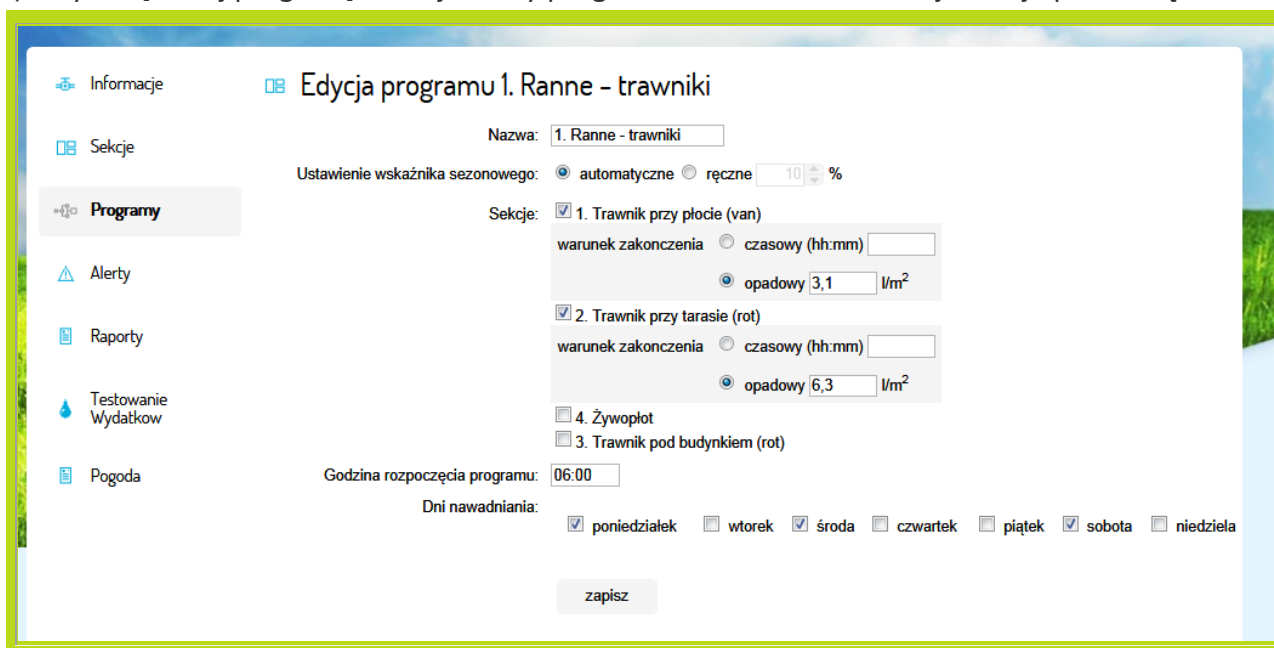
Informacje

Sekcje

Programy

Alerty

Raporty

Testowanie Wydatkow

Pogoda

Edycja programu 1. Ranne - trawniki

Nazwa: 1. Ranne - trawniki

Ustawienie wskaźnika sezonowego: automatyczne ręczne 10 %

Sekcje: 1. Trawnik przy płocie (van)

warunek zakonczenia czasowy (hh:mm)

opadowy 3,1 $l/m^2$

2. Trawnik przy tarasie (rot)

warunek zakonczenia czasowy (hh:mm)

opadowy 6,3 $l/m^2$

4. Żywopłot

3. Trawnik pod budynkiem (rot)

Godzina rozpoczęcia programu: 06:00

Dni nawadniania:

poniedziałek wtorek środa czwartek piątek sobota niedziela

zapisz